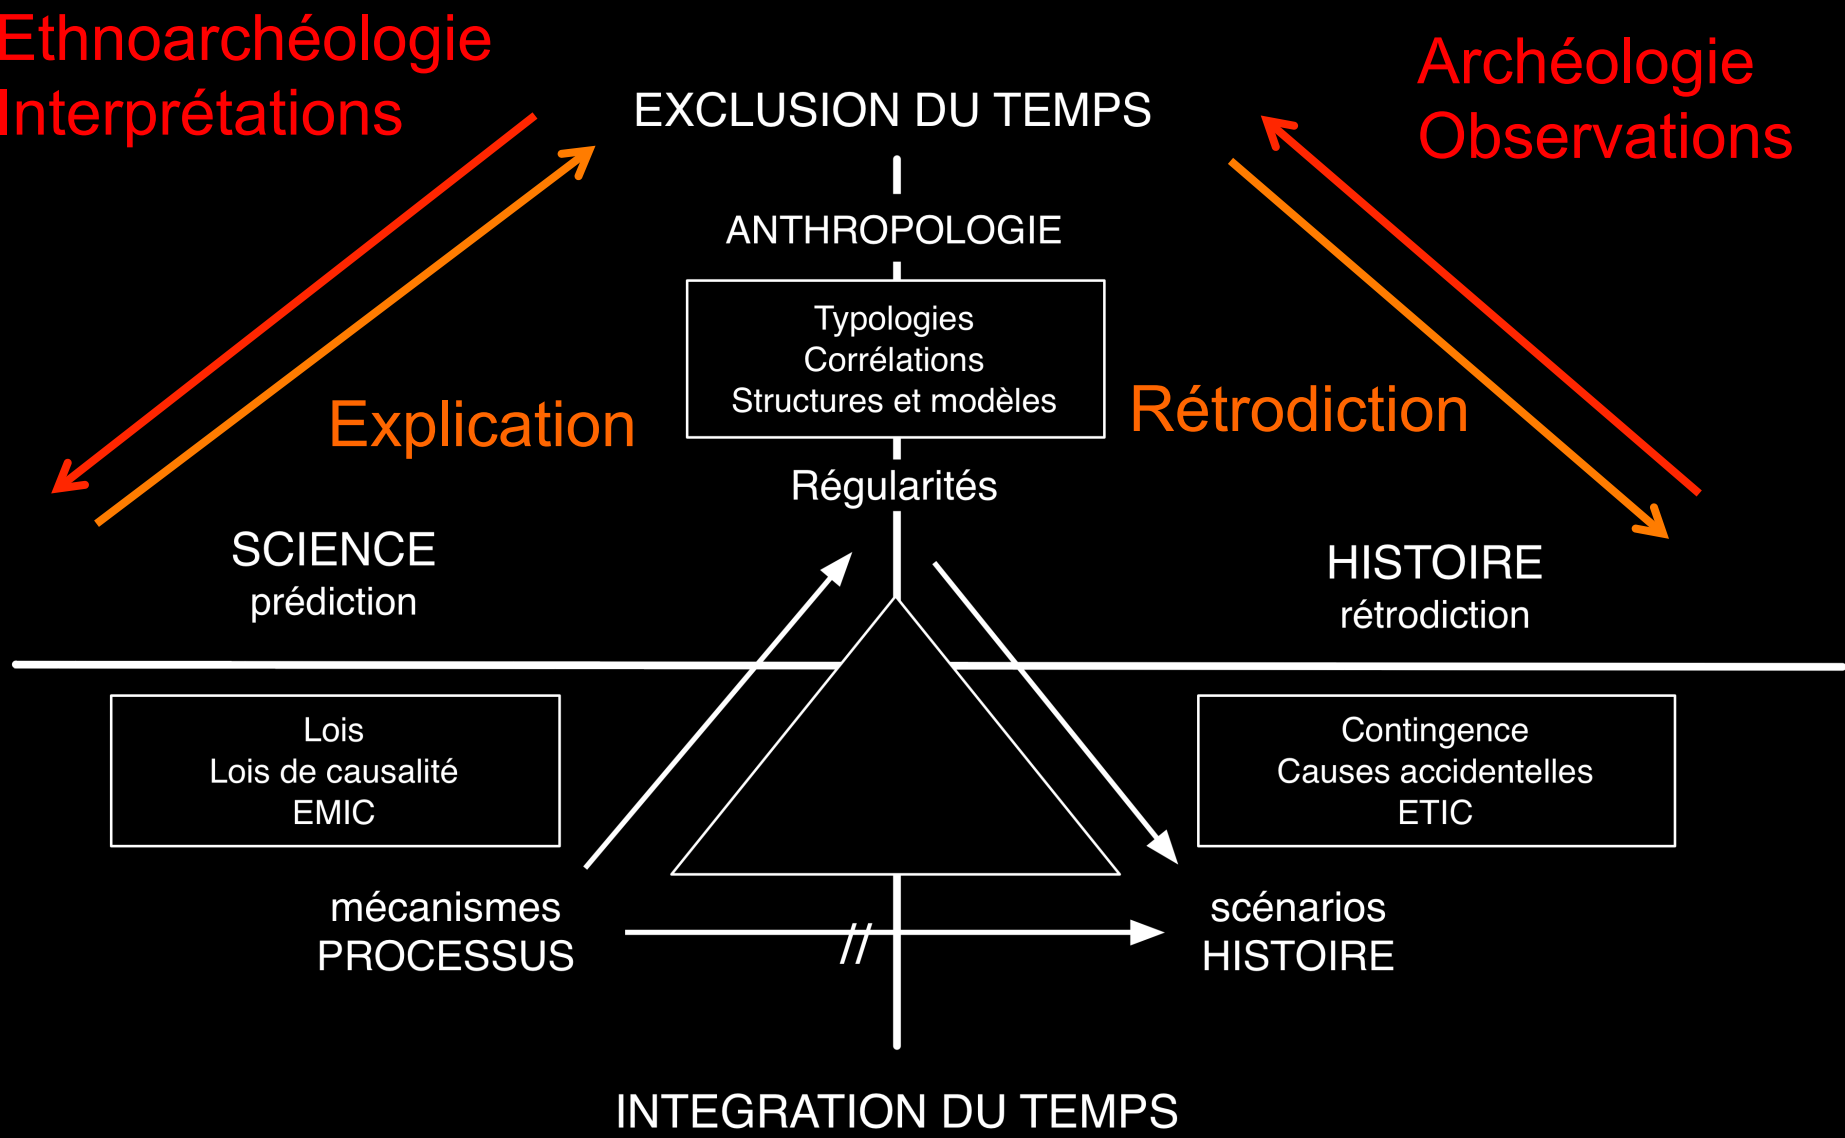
Ethnoarchéologie
Interprétations

EXCLUSION DU TEMPS

Archéologie
Observations

ANTHROPOLOGIE

Typologies
Corrélations
Structures et modèles

Explication

Rétrodiction

Régularités

SCIENCE
prédiction

HISTOIRE
rétrodiction

Lois
Lois de causalité
EMIC

Contingence
Causes accidentelles
ETIC

mécanismes
PROCESSUS

//

scénarios
HISTOIRE

INTEGRATION DU TEMPS